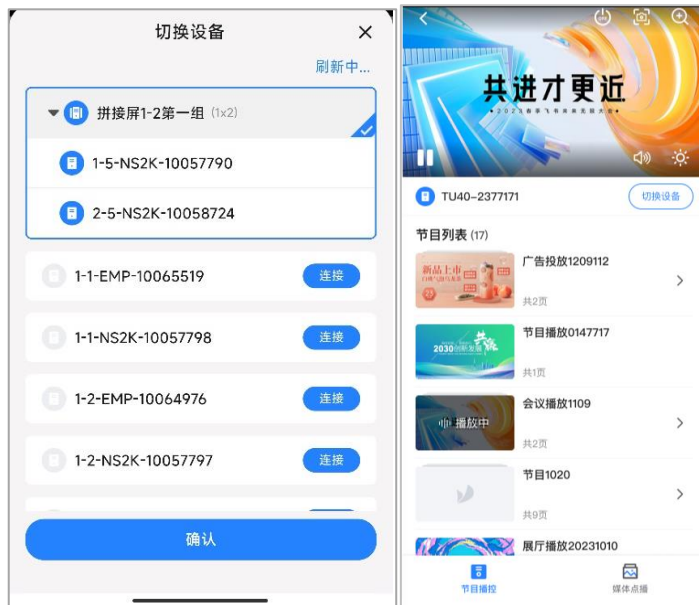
切换设备

刷新中...

拼接屏1-2第一组 (1x2)

1-5-NS2K-10057790

2-5-NS2K-10058724

1-1-EMP-10065519 连接

1-1-NS2K-10057798 连接

1-2-EMP-10064976 连接

1-2-NS2K-10057797 连接

确认

共进才更近

TU40-2377171 切换设备

节目列表 (17)

广告投放1209112
共2页

节目播放0147717
共1页

会议播放1109
共2页

播放中

节目1020
共9页

展厅播放20231010

节目播控 媒体点播